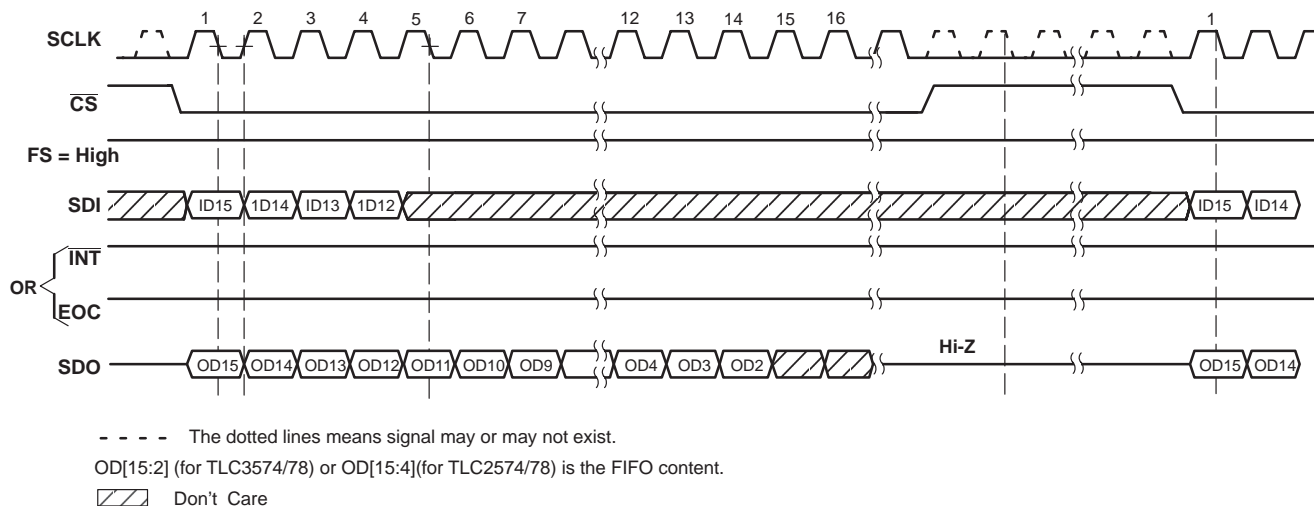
SCLK
1 2 3 4 5 6 7 12 13 14 15 16 1

$\overline{CS}$

FS = High

SDI
ID15 1D14 ID13 1D12 ID15 ID14

OR
$\overline{INT}$
EOC

SDO
OD15 OD14 OD13 OD12 OD11 OD10 OD9 OD4 OD3 OD2 Hi-Z OD15 OD14

- - - - The dotted lines means signal may or may not exist.

OD[15:2] (for TLC3574/78) or OD[15:4](for TLC2574/78) is the FIFO content.

Don’t Care